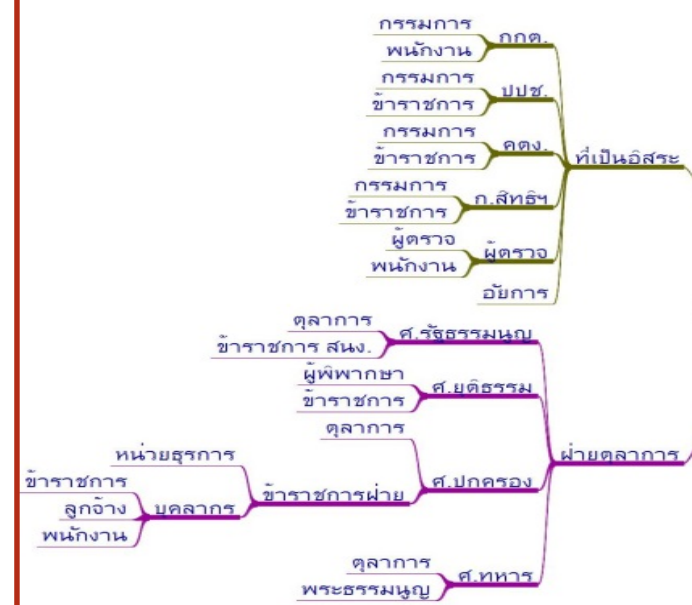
กรรมการ
พนักงาน
กกต.
กรรมการ
ข้าราชการ
ปปช.
กรรมการ
ข้าราชการ
คตง.
ที่เป็นอิสระ
กรรมการ
ข้าราชการ
ก.สิทธิฯ
ผู้ตรวจ
พนักงาน
ผู้ตรวจ
อัยการ
ตุลาการ
ข้าราชการ สนง.
ศ.รัฐธรรมนูญ
ผู้พิพากษา
ข้าราชการ
ศ.ยุติธรรม
ตุลาการ
ฝ่ายตุลาการ
หน่วยธุรการ
ข้าราชการ
ลูกจ้าง
บุคลากร
ข้าราชการฝ่าย
ศ.ปกครอง
พนักงาน
ตุลาการ
พระธรรมนูญ
ศ.ทหาร